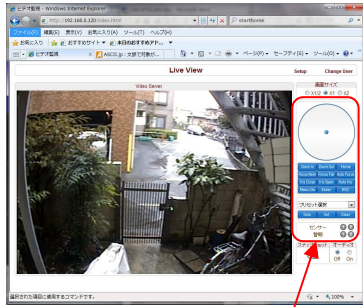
ビデオ監視 - Windows Internet Explorer
http://192.168.0.120/index.html
startbonnie
ファイル(F) 編集(E) 表示(V) お気に入り(A) ツール(T) ヘルプ(H)
お気に入り おすすめサイト 本日のおすすめチ...
ビデオ監視 ASCII.jp : 文部で同業社...
ページ(P) セーフティ(S) ツール(O)
Live View
Setup Change User
Video Server
画面サイズ
X1/2 X1 X2
Zoom In Zoom Out Home
Focus Near Focus Far Auto Focus
Iris Close Iris Open Auto Iris
Preset Set Clear
プリセット選択
Goto Set Clear
センサー
警報
スナップショット
オーディオ
On
選択された項目に適用するコマンドです。
100%